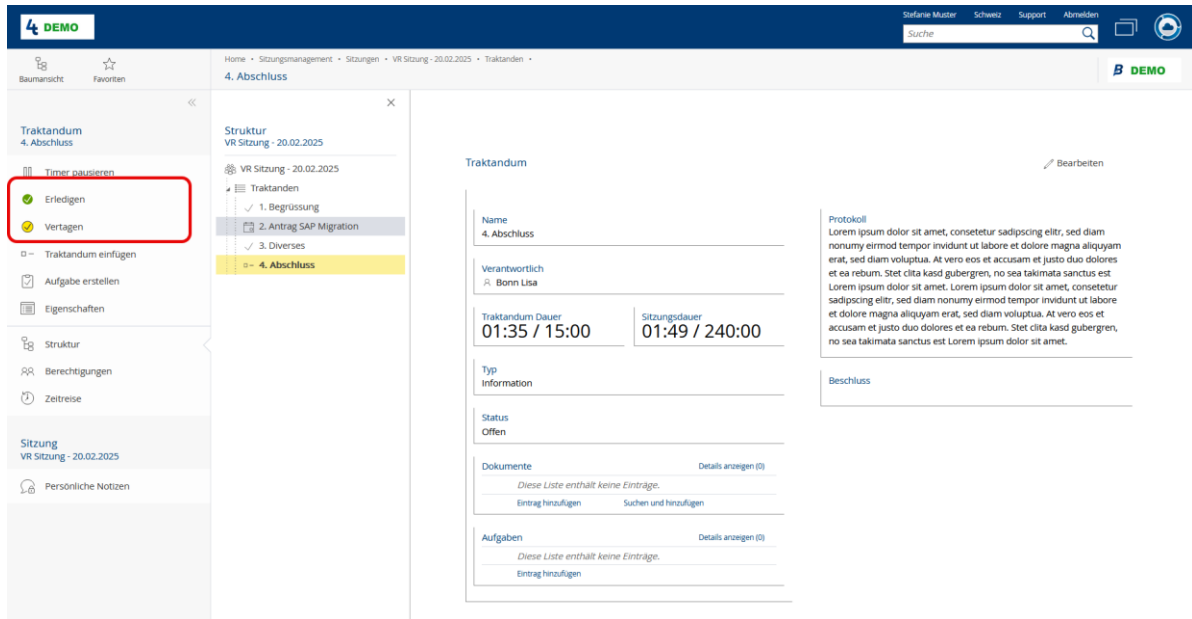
4 DEMO

Stefanie Muster Schweiz Support Abmelden

Suche

Baumansicht Favoriten

Home • Sitzungsmanagement • Sitzungen • VR Sitzung - 20.02.2025 • Traktanden •

4. Abschluss

B DEMO

Traktandum
4. Abschluss

Timer pausieren
Erledigen
Vertagen
Traktandum einfügen
Aufgabe erstellen
Eigenschaften

Struktur
Berechtigungen
Zeitreise

Sitzung
VR Sitzung - 20.02.2025

Persönliche Notizen

Struktur
VR Sitzung - 20.02.2025

VR Sitzung - 20.02.2025
Traktanden
1. Begrüssung
2. Antrag SAP Migration
3. Diverses
4. Abschluss

Traktandum

Bearbeiten

Name
4. Abschluss

Verantwortlich
Bonn Lisa

Traktandum Dauer
01:35 / 15:00

Sitzungsdauer
01:49 / 240:00

Typ
Information

Status
Offen

Dokumente
Details anzeigen (0)
Diese Liste enthält keine Einträge.
Eintrag hinzufügen Suchen und hinzufügen

Aufgaben
Details anzeigen (0)
Diese Liste enthält keine Einträge.
Eintrag hinzufügen

Protokoll
Lorem ipsum dolor sit amet, consetetur sadipscing elitr, sed diam nonumy eirmod tempor invidunt ut labore et dolore magna aliquyam erat, sed diam voluptua. At vero eos et accusam et justo duo dolores et ea rebum. Stet clita kasd gubergren, no sea takimata sanctus est Lorem ipsum dolor sit amet. Lorem ipsum dolor sit amet, consetetur sadipscing elitr, sed diam nonumy eirmod tempor invidunt ut labore et dolore magna aliquyam erat, sed diam voluptua. At vero eos et accusam et justo duo dolores et ea rebum. Stet clita kasd gubergren, no sea takimata sanctus est Lorem ipsum dolor sit amet.

Beschluss